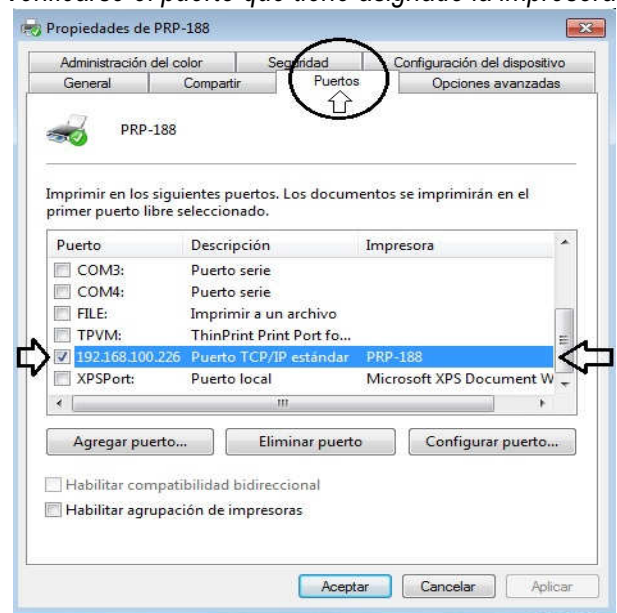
verificaremos el puerto que tiene asignado la impresora.

Propiedades de PRP-188

Administración del color | Seguridad | Configuración del dispositivo
General | Compartir | Puertos | Opciones avanzadas

PRP-188

Imprimir en los siguientes puertos. Los documentos se imprimirán en el primer puerto libre seleccionado.

| Puerto | Descripción | Impresora |
|---|---|---|
| COM3: | Puerto serie | |
| COM4: | Puerto serie | |
| FILE: | Imprimir a un archivo | |
| TPVM: | ThinPrint Print Port fo... | |
| 192.168.100.226 | Puerto TCP/IP estándar | PRP-188 |
| XPSPort: | Puerto local | Microsoft XPS Document W |

Agregar puerto... Eliminar puerto Configurar puerto...

Habilitar compatibilidad bidireccional

Habilitar agrupación de impresoras

Aceptar Cancelar Aplicar